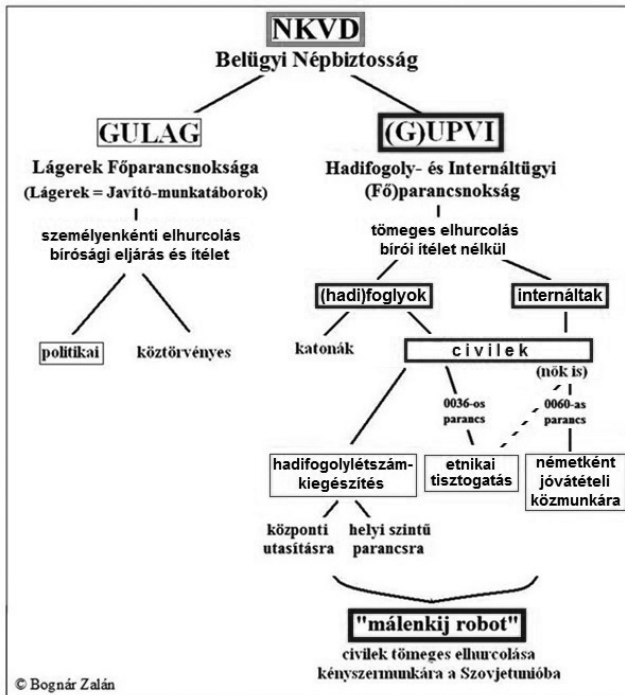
NKVD
Belügyi Népbiztosság

GULAG
Lágerek Főparancsnoksága
(Lágerek = Javító-munkatáborok)

személyenkénti elhurcolás
bírósági eljárás és ítélet

politikai

köztörvényes

(G)UPVI
Hadifogoly- és Internáltügyi
(Fő)parancsnokság

tömeges elhurcolás
bírói ítélet nélkül

(hadi)foglyok

internáltak

katonák

civilek

(nők is)

0036-os parancs

0060-as parancs

hadifogolylétszám-kiegészítés

etnikai tisztogatás

németként jóvátételi közmunkára

központi utasításra

helyi szintű parancsra

"málenkij robot"
civilek tömeges elhurcolása
kényszermunkára a Szovjetunióba

© Bognár Zalán